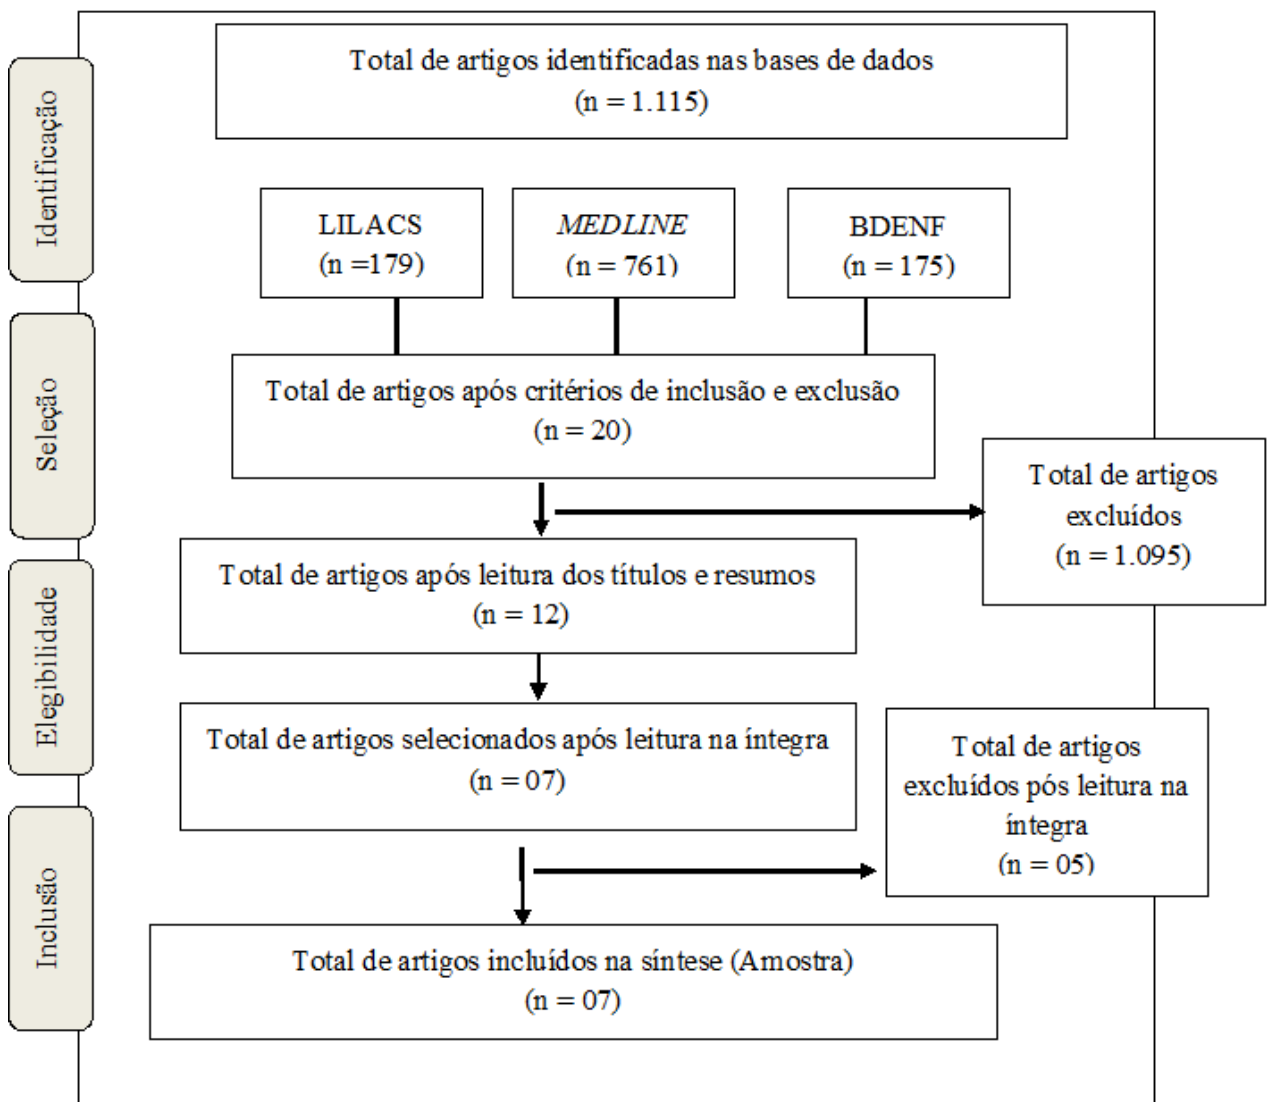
Identificação

Total de artigos identificadas nas bases de dados
(n = 1.115)

LILACS
(n =179)

MEDLINE
(n = 761)

BDENF
(n = 175)

Seleção

Total de artigos após critérios de inclusão e exclusão
(n = 20)

Total de artigos excluídos
(n = 1.095)

Elegibilidade

Total de artigos após leitura dos títulos e resumos
(n = 12)

Total de artigos selecionados após leitura na íntegra
(n = 07)

Total de artigos excluídos pós leitura na íntegra
(n = 05)

Inclusão

Total de artigos incluídos na síntese (Amostra)
(n = 07)